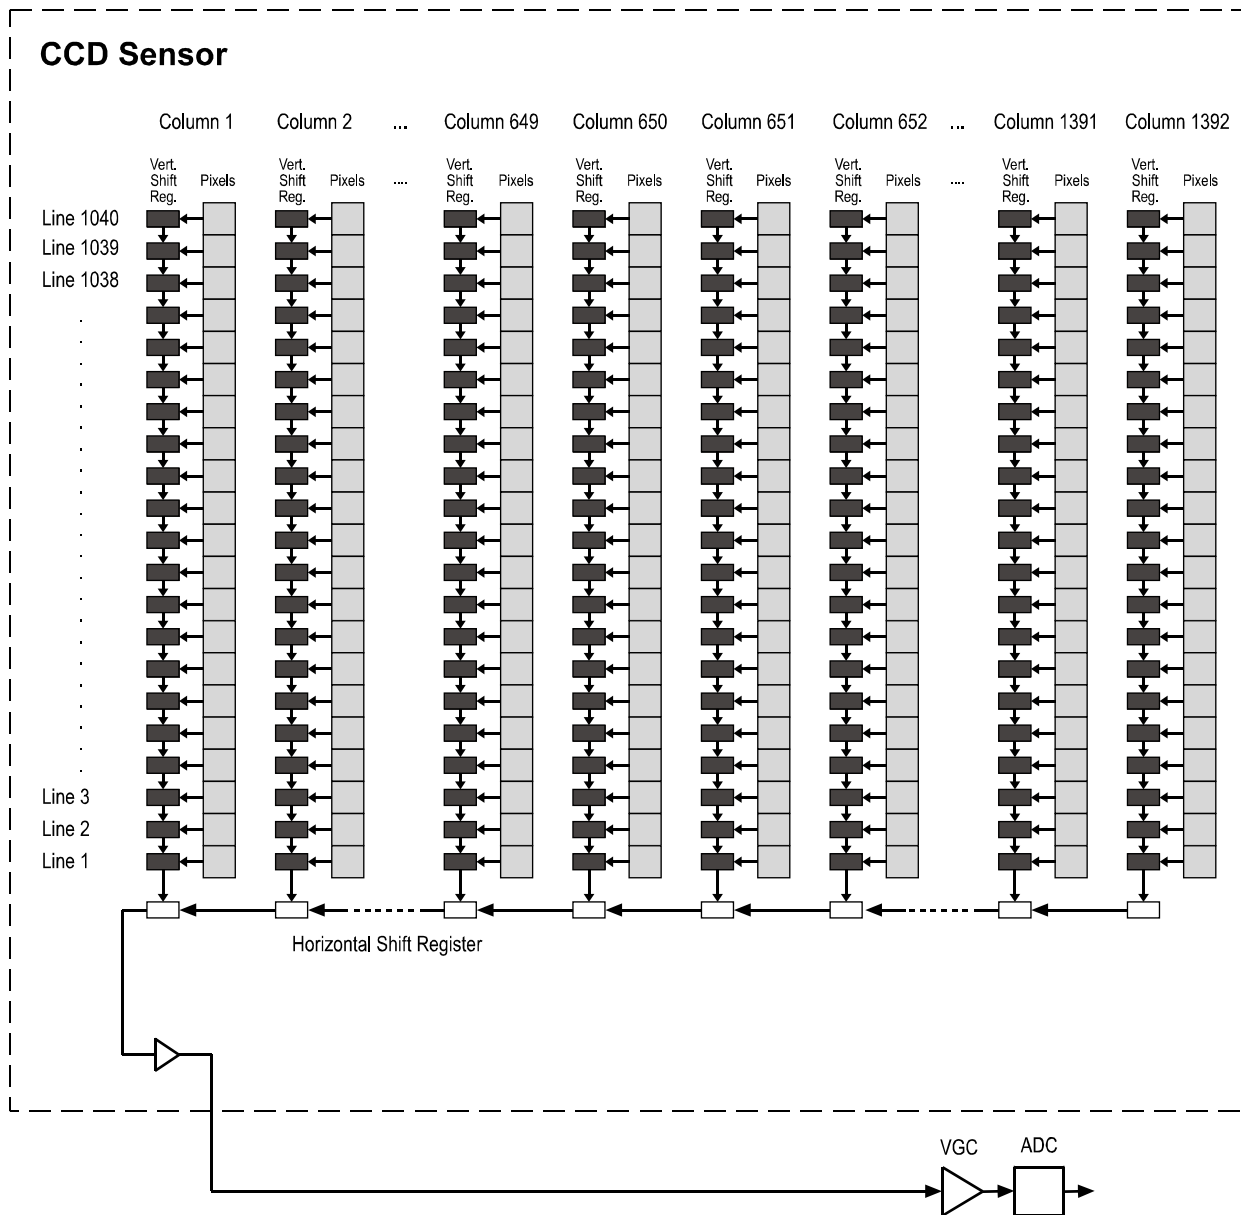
CCD Sensor

Column 1 Column 2 ... Column 649 Column 650 Column 651 Column 652 ... Column 1391 Column 1392

Vert. Shift Reg. Pixels Vert. Shift Reg. Pixels ... Vert. Shift Reg. Pixels Vert. Shift Reg. Pixels Vert. Shift Reg. Pixels Vert. Shift Reg. Pixels ... Vert. Shift Reg. Pixels Vert. Shift Reg. Pixels

Line 1040
Line 1039
Line 1038
.
.
.
Line 3
Line 2
Line 1

Horizontal Shift Register

VGC
ADC